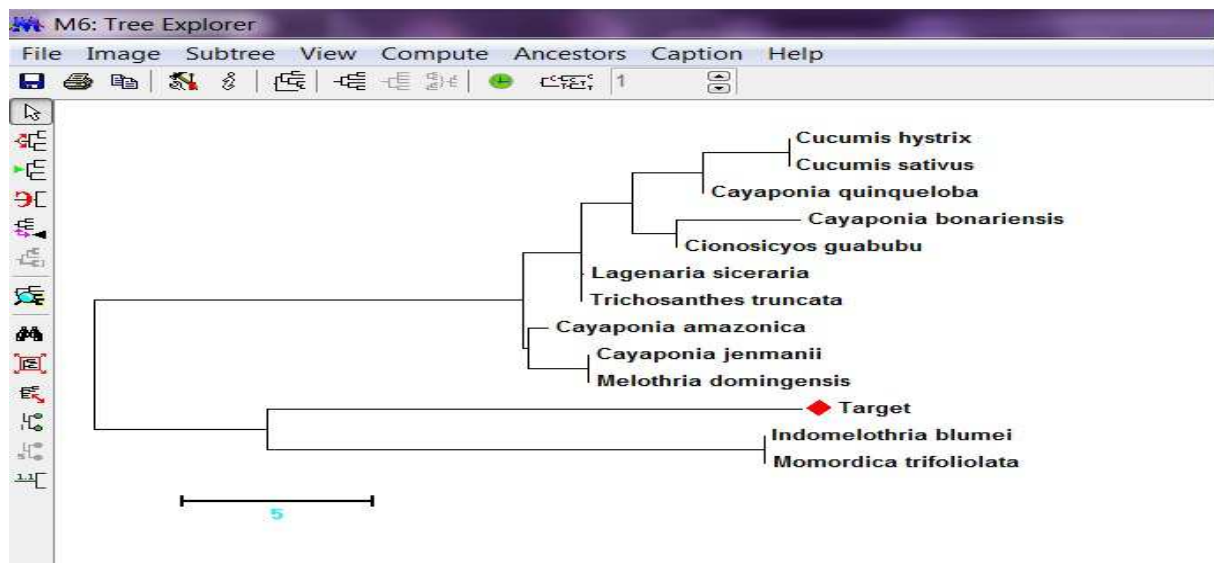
M6: Tree Explorer
File Image Subtree View Compute Ancestors Caption Help
1

Cucumis hystrix
Cucumis sativus
Cayaponia quinqueloba
Cayaponia bonariensis
Cionosicyos guabubu
Lagenaria siceraria
Trichosanthes truncata
Cayaponia amazonica
Cayaponia jenmanii
Melothria domingensis
Target
Indomelothria blumei
Momordica trifoliolata

5